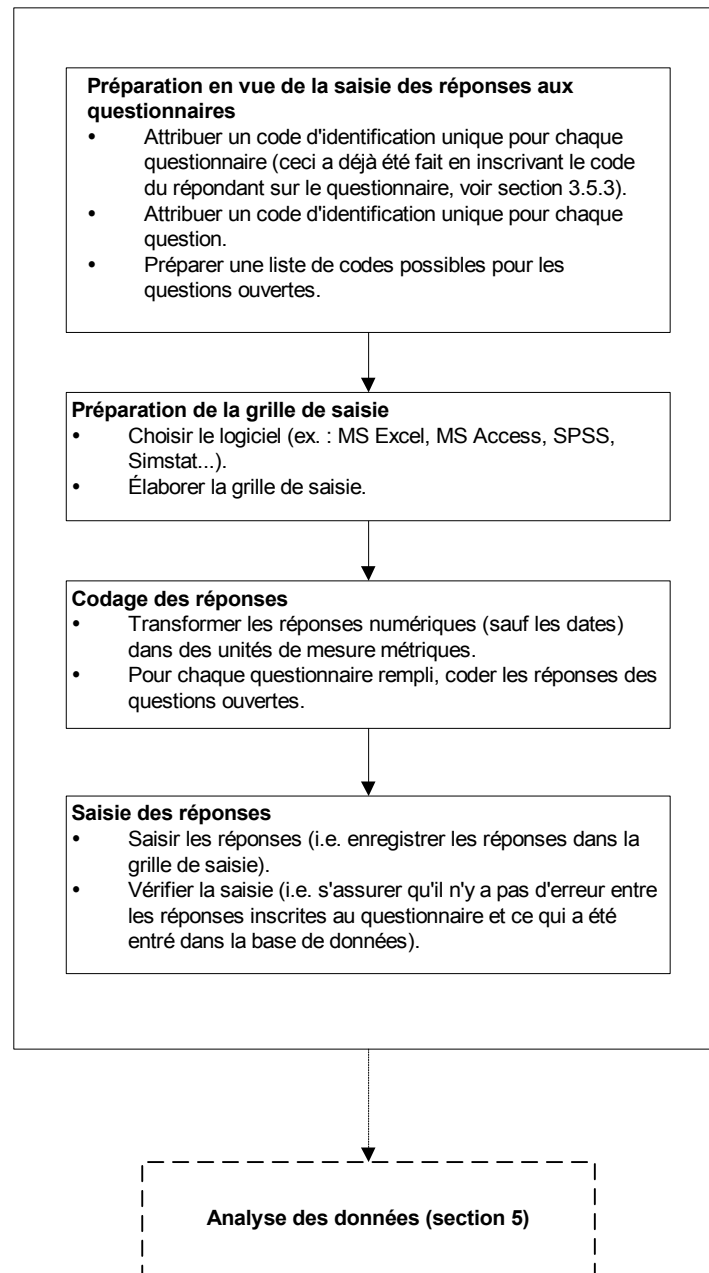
**Préparation en vue de la saisie des réponses aux questionnaires**
- Attribuer un code d'identification unique pour chaque questionnaire (ceci a déjà été fait en inscrivant le code du répondant sur le questionnaire, voir section 3.5.3).
- Attribuer un code d'identification unique pour chaque question.
- Préparer une liste de codes possibles pour les questions ouvertes.

**Préparation de la grille de saisie**
- Choisir le logiciel (ex. : MS Excel, MS Access, SPSS, Simstat...).
- Élaborer la grille de saisie.

**Codage des réponses**
- Transformer les réponses numériques (sauf les dates) dans des unités de mesure métriques.
- Pour chaque questionnaire rempli, coder les réponses des questions ouvertes.

**Saisie des réponses**
- Saisir les réponses (i.e. enregistrer les réponses dans la grille de saisie).
- Vérifier la saisie (i.e. s'assurer qu'il n'y a pas d'erreur entre les réponses inscrites au questionnaire et ce qui a été entré dans la base de données).

**Analyse des données (section 5)**